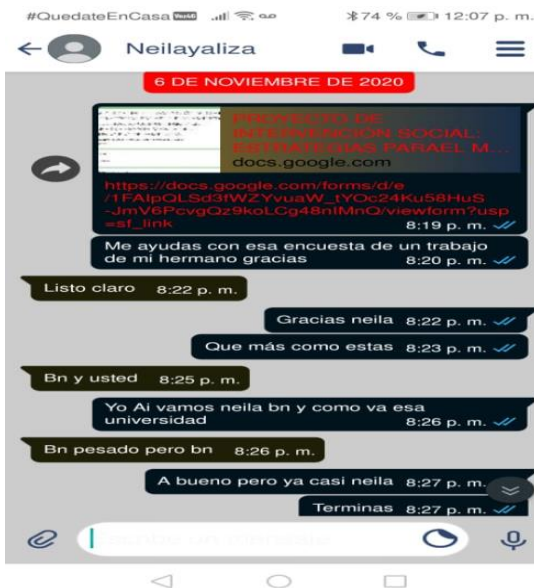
#QuedateEnCasa Volte 74 % 12:07 p. m.

Neilayaliza

6 DE NOVIEMBRE DE 2020

PROYECTO DE INTERVENCIÓN SOCIAL: ESTRATEGIAS PARA EL M...
docs.google.com

https://docs.google.com/forms/d/e/1FAIpQLSd3fWZYvuaW_tYOc24Ku58HuS-JmV6PcvgQz9koLCg48nIMnQ/viewform?usp=sf_link
8:19 p. m.

Me ayudas con esa encuesta de un trabajo de mi hermano gracias 8:20 p. m.

Listo claro 8:22 p. m.

Gracias neila 8:22 p. m.

Que más como estas 8:23 p. m.

Bn y usted 8:25 p. m.

Yo Ai vamos neila bn y como va esa universidad 8:26 p. m.

Bn pesado pero bn 8:26 p. m.

A bueno pero ya casi neila 8:27 p. m.

Terminas 8:27 p. m.

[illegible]